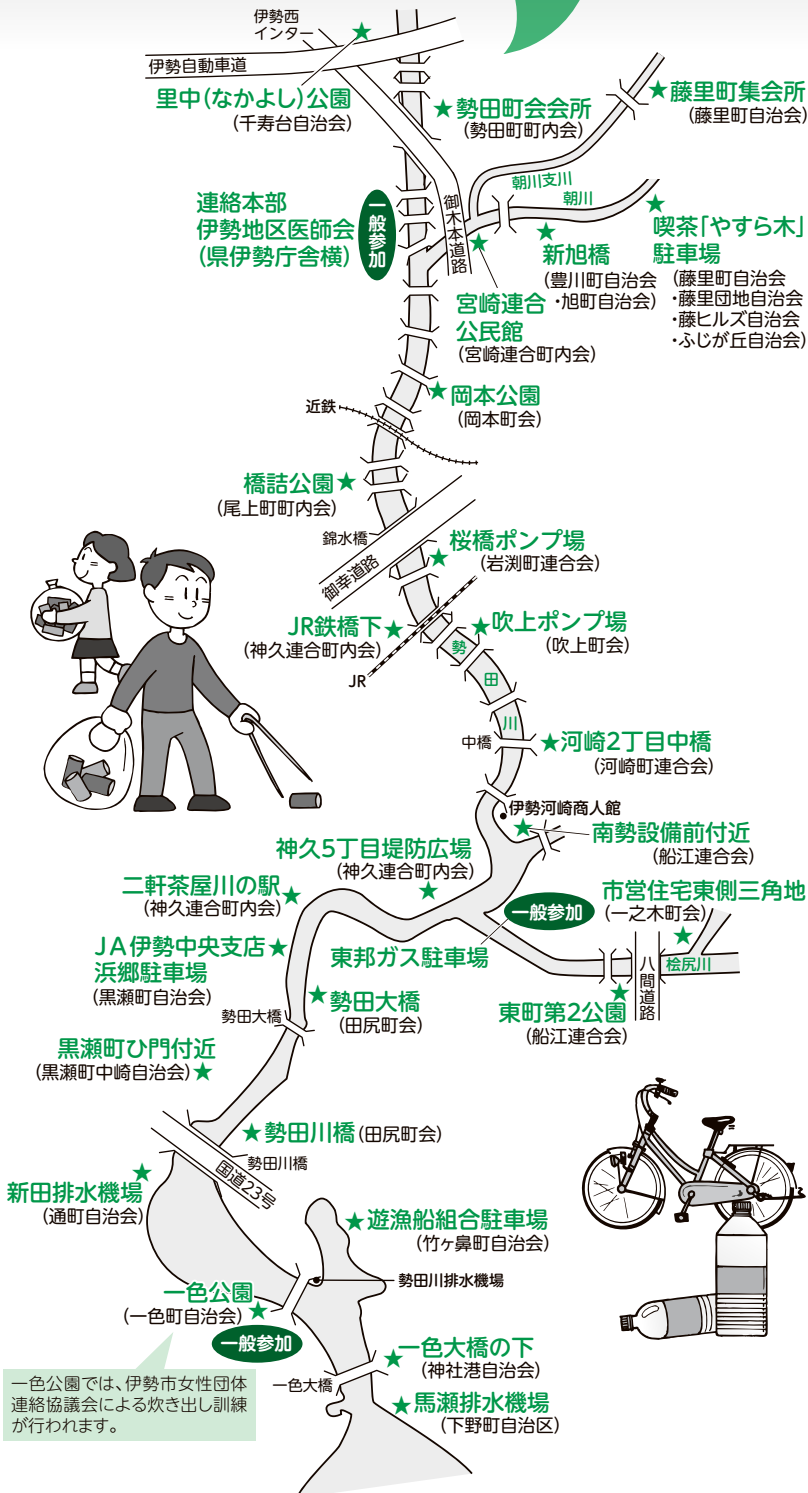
伊勢西インター
伊勢自動車道
里中(なかよし)公園
(千寿台自治会)
勢田町会会所
(勢田町町内会)
藤里町集会所
(藤里町自治会)
朝川支川
朝川
連絡本部
伊勢地区医師会
(県伊勢庁舎横)
一般参加
御木本道路
新旭橋
(豊川町自治会・旭町自治会)
喫茶「やすら木」駐車場
(藤里町自治会・藤里団地自治会・藤ヒルズ自治会・ふじが丘自治会)
宮崎連合公民館
(宮崎連合町内会)
岡本公園
(岡本町会)
近鉄
橋詰公園
(尾上町町内会)
錦水橋
御幸道路
桜橋ポンプ場
(岩渕町連合会)
JR鉄橋下
(神久連合町内会)
吹上ポンプ場
(吹上町会)
JR
勢
田
川
中橋
河崎2丁目中橋
(河崎町連合会)
伊勢河崎商人館
南勢設備前付近
(船江連合会)
神久5丁目堤防広場
(神久連合町内会)
二軒茶屋川の駅
(神久連合町内会)
市営住宅東側三角地
(一之木町会)
一般参加
JA伊勢中央支店
浜郷駐車場
(黒瀬町自治会)
東邦ガス駐車場
桧尻川
八間道路
勢田大橋
(田尻町会)
東町第2公園
(船江連合会)
勢田大橋
黒瀬町ひ門付近
(黒瀬町中崎自治会)
勢田川橋(田尻町会)
勢田川橋
国道23号
新田排水機場
(通町自治会)
遊漁船組合駐車場
(竹ヶ鼻町自治会)
勢田川排水機場
一色公園
(一色町自治会)
一般参加
一色大橋の下
(神社港自治会)
一色大橋
馬瀬排水機場
(下野町自治区)
一色公園では、伊勢市女性団体連絡協議会による炊き出し訓練が行われます。